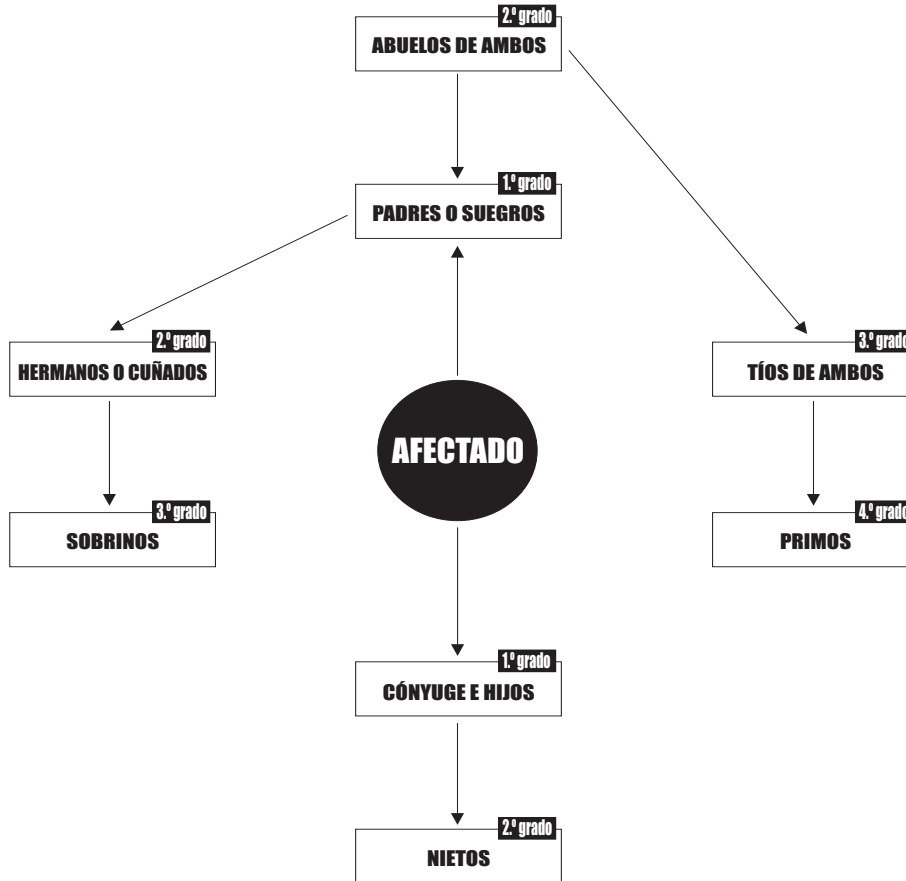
2.º grado
ABUELOS DE AMBOS

1.º grado
PADRES O SUEGROS

2.º grado
HERMANOS O CUÑADOS

3.º grado
TÍOS DE AMBOS

AFECTADO

3.º grado
SOBRINOS

4.º grado
PRIMOS

1.º grado
CÓNYUGE E HIJOS

2.º grado
NIETOS